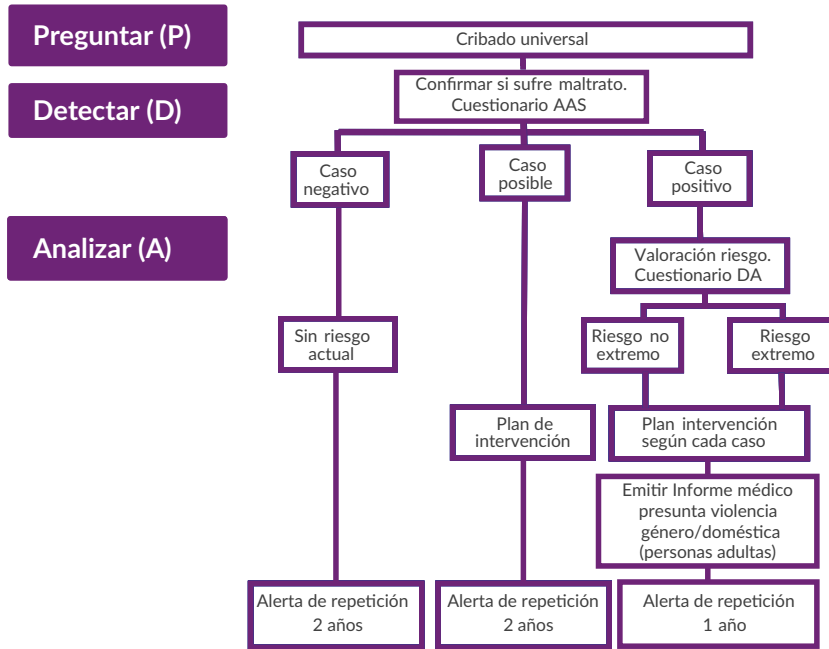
Preguntar (P)

Detectar (D)

Analizar (A)

Cribado universal

Confirmar si sufre maltrato. Cuestionario AAS

Caso negativo

Caso posible

Caso positivo

Valoración riesgo. Cuestionario DA

Sin riesgo actual

Riesgo no extremo

Riesgo extremo

Plan de intervención

Plan intervención según cada caso

Emitir Informe médico presunta violencia género/doméstica (personas adultas)

Alerta de repetición 2 años

Alerta de repetición 2 años

Alerta de repetición 1 año